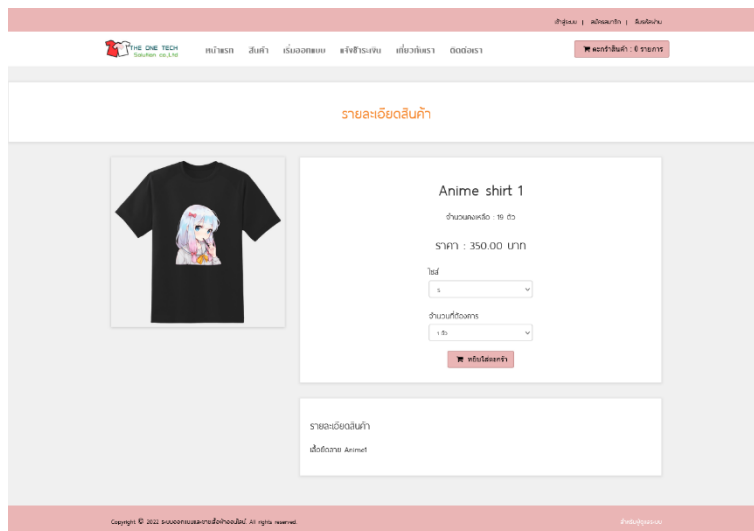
เข้าสู่ระบบ | สมัครสมาชิก | ลืมรหัสผ่าน

THE ONE TECH Solution co.,Ltd

หน้าแรก สินค้า เริ่มออกแบบ แจ้งชำระเงิน เกี่ยวกับเรา ติดต่อเรา

ตะกร้าสินค้า : 0 รายการ

รายละเอียดสินค้า

Anime shirt 1

จำนวนคงเหลือ : 19 ตัว

ราคา : 350.00 บาท

ไซส์

S

จำนวนที่ต้องการ

1 ตัว

หยิบใส่ตะกร้า

รายละเอียดสินค้า

เสื้อยืดลาย Anime1

Copyright © 2022 ระบบออกแบบและขายเสื้อผ้าออนไลน์ All rights reserved.

สำหรับผู้ดูแลระบบ